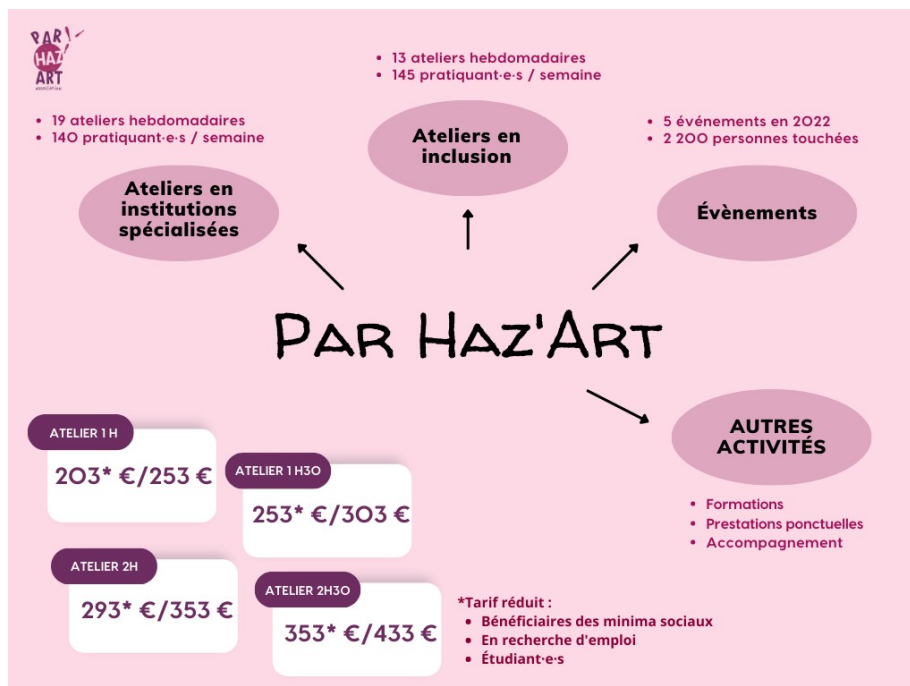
PAR HAZ'ART ASSOCIATION

• 13 ateliers hebdomadaires
• 145 pratiquant·e·s / semaine

• 19 ateliers hebdomadaires
• 140 pratiquant·e·s / semaine

Ateliers en inclusion

• 5 événements en 2022
• 2 200 personnes touchées

Ateliers en institutions spécialisées

Évènements

PAR HAZ'ART

AUTRES ACTIVITÉS

• Formations
• Prestations ponctuelles
• Accompagnement

ATELIER 1 H
203* €/253 €

ATELIER 1 H30
253* €/303 €

ATELIER 2H
293* €/353 €

ATELIER 2H30
353* €/433 €

*Tarif réduit :
• Bénéficiaires des minima sociaux
• En recherche d'emploi
• Étudiant·e·s